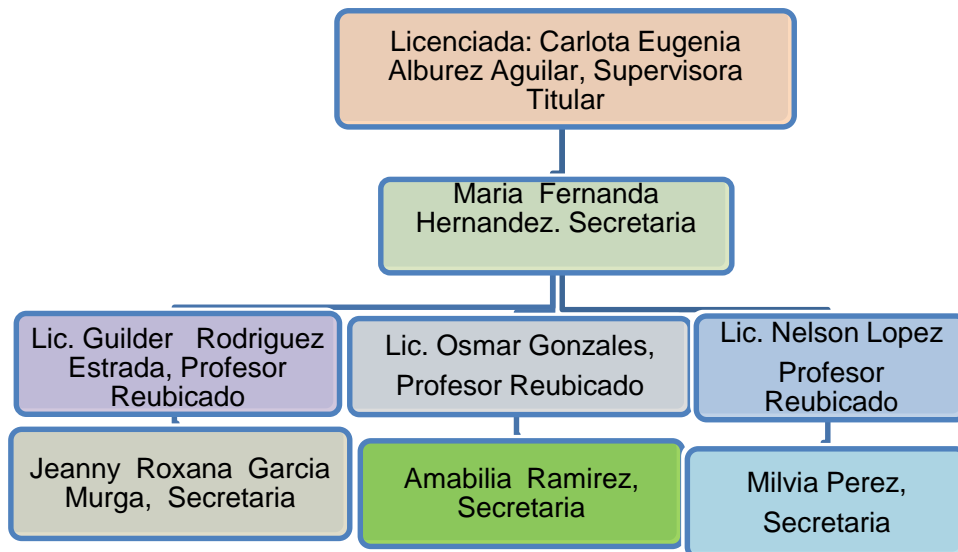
Licenciada: Carlota Eugenia Alburez Aguilar, Supervisora Titular

Maria Fernanda Hernandez. Secretaria

Lic. Guilder Rodriguez Estrada, Profesor Reubicado

Lic. Osmar Gonzales, Profesor Reubicado

Lic. Nelson Lopez Profesor Reubicado

Jeanny Roxana Garcia Murga, Secretaria

Amabilia Ramirez, Secretaria

Milvia Perez, Secretaria